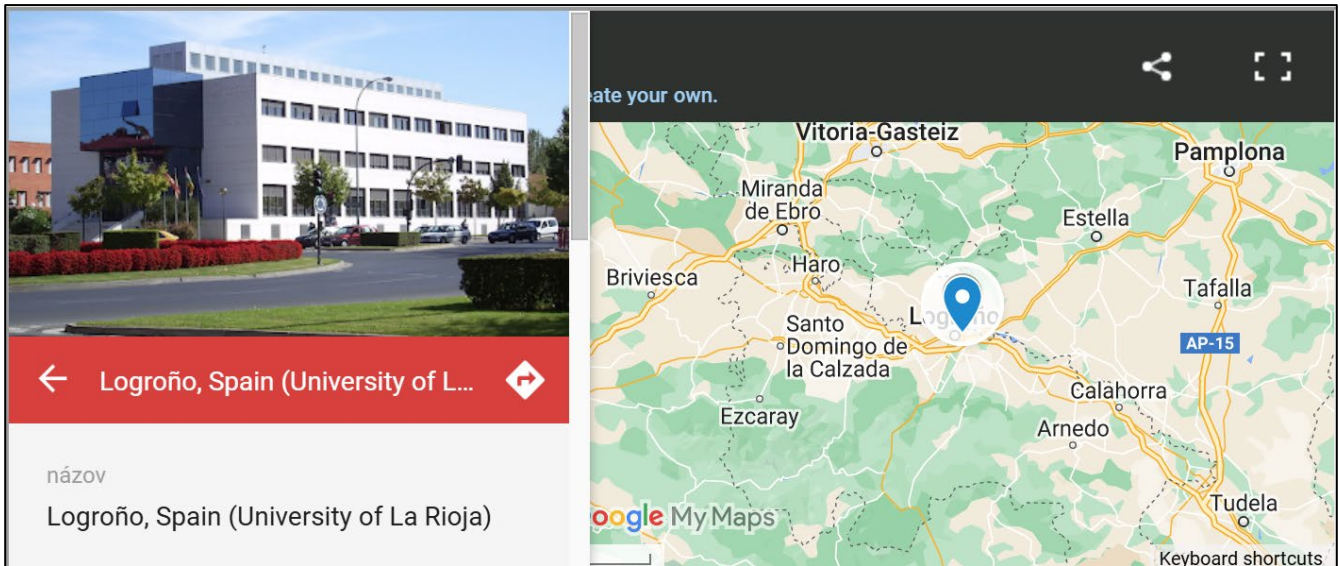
Logroño, Spain (University of L...

názov

Logroño, Spain (University of La Rioja)

eate your own.

Vitoria-Gasteiz

Pamplona

Miranda de Ebro

Estella

Briviesca

Haro

Tafalla

L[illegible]

Santo Domingo de la Calzada

AP-15

Calahorra

Ezcaray

Arnedo

Tudela

oogle My Maps

Keyboard shortcuts